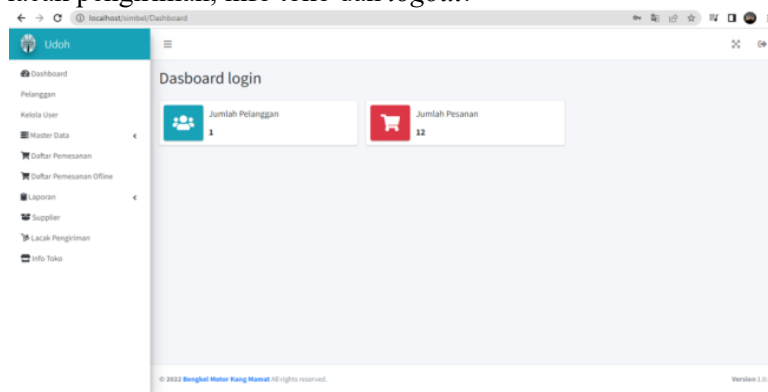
lacak pengiriman, info toko dan logout.

localhost/simbel/Dashboard

Udoh

Dashboard
Pelanggan
Kelola User
Master Data
Daftar Pemesanan
Daftar Pemesanan Offline
Laporan
Supplier
Lacak Pengiriman
Info Toko

Dasboard login

Jumlah Pelanggan
1

Jumlah Pesanan
12

© 2022 Bengkel Motor Kang Mamat All rights reserved.

Version 1.0